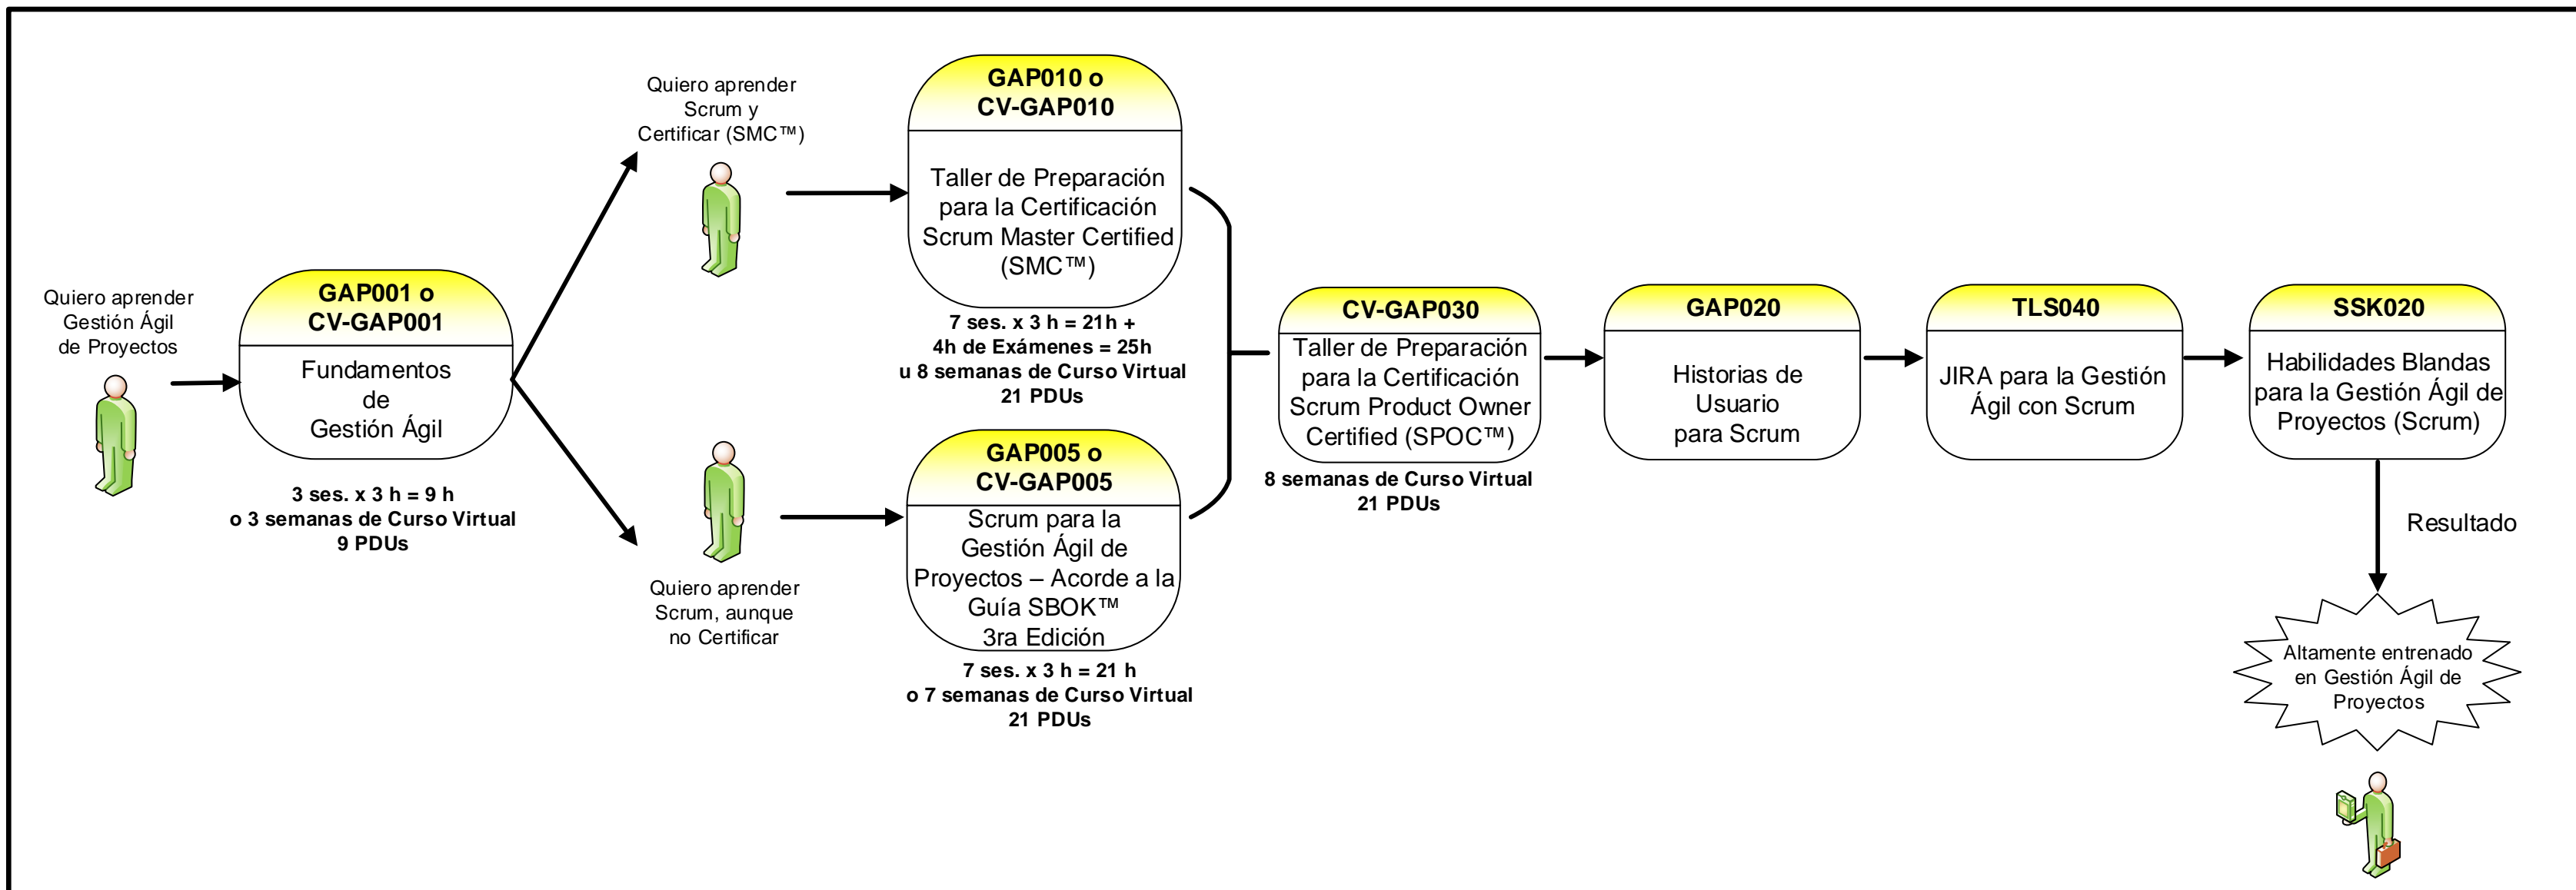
Quiero aprender Gestión Ágil de Proyectos

GAP001 o CV-GAP001

Fundamentos de Gestión Ágil

3 ses. x 3 h = 9 h
o 3 semanas de Curso Virtual
9 PDUs

Quiero aprender Scrum y Certificar (SMC™)

GAP010 o CV-GAP010

Taller de Preparación para la Certificación Scrum Master Certified (SMC™)

7 ses. x 3 h = 21h +
4h de Exámenes = 25h
u 8 semanas de Curso Virtual
21 PDUs

Quiero aprender Scrum, aunque no Certificar

GAP005 o CV-GAP005

Scrum para la Gestión Ágil de Proyectos – Acorde a la Guía SBOK™ 3ra Edición

7 ses. x 3 h = 21 h
o 7 semanas de Curso Virtual
21 PDUs

CV-GAP030

Taller de Preparación para la Certificación Scrum Product Owner Certified (SPOC™)

8 semanas de Curso Virtual
21 PDUs

GAP020

Historias de Usuario para Scrum

TLS040

JIRA para la Gestión Ágil con Scrum

SSK020

Habilidades Blandas para la Gestión Ágil de Proyectos (Scrum)

Resultado

Altamente entrenado en Gestión Ágil de Proyectos